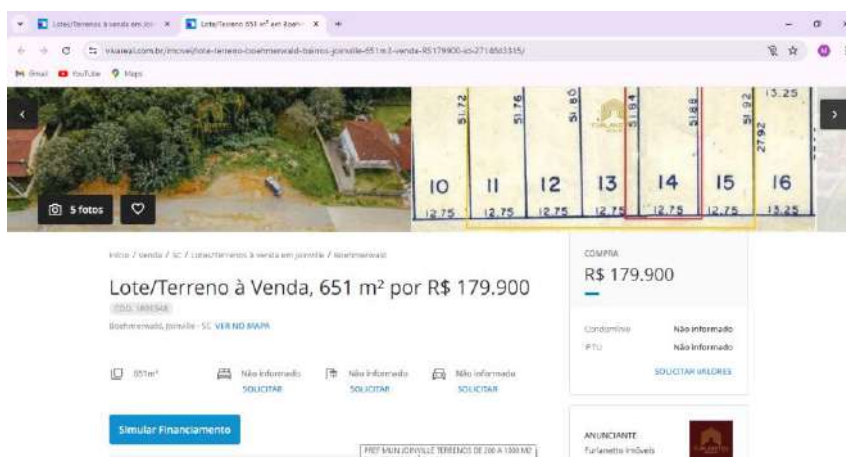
Lotes/Terrenos à venda em Join | Lote/Terreno 651 m² em Boehm

vivareal.com.br/imovel/lote-terreno-boehmerwald-bairros-joinville-651m2-venda-RS179900-id-2714863315/

Gmail YouTube Maps

51.72 51.76 51.80 51.84 51.88 51.92 13.25 27.92

10 11 12 13 14 15 16

12.75 12.75 12.75 12.75 12.75 12.75 13.25

5 fotos

Início / Venda / SC / Lotes/Terrenos à venda em Joinville / Boehmerwald

Lote/Terreno à Venda, 651 m² por R$ 179.900

CÓD. 1890548

Boehmerwald, Joinville - SC VER NO MAPA

651m² Não informado SOLICITAR Não informado SOLICITAR Não informado SOLICITAR

Simular Financiamento

PREF MUN JOINVILLE TERRENOS DE 200 A 1000 M2

COMPRA
R$ 179.900

Condomínio Não informado
IPTU Não informado

SOLICITAR VALORES

ANUNCIANTE
Furlanetto Imóveis